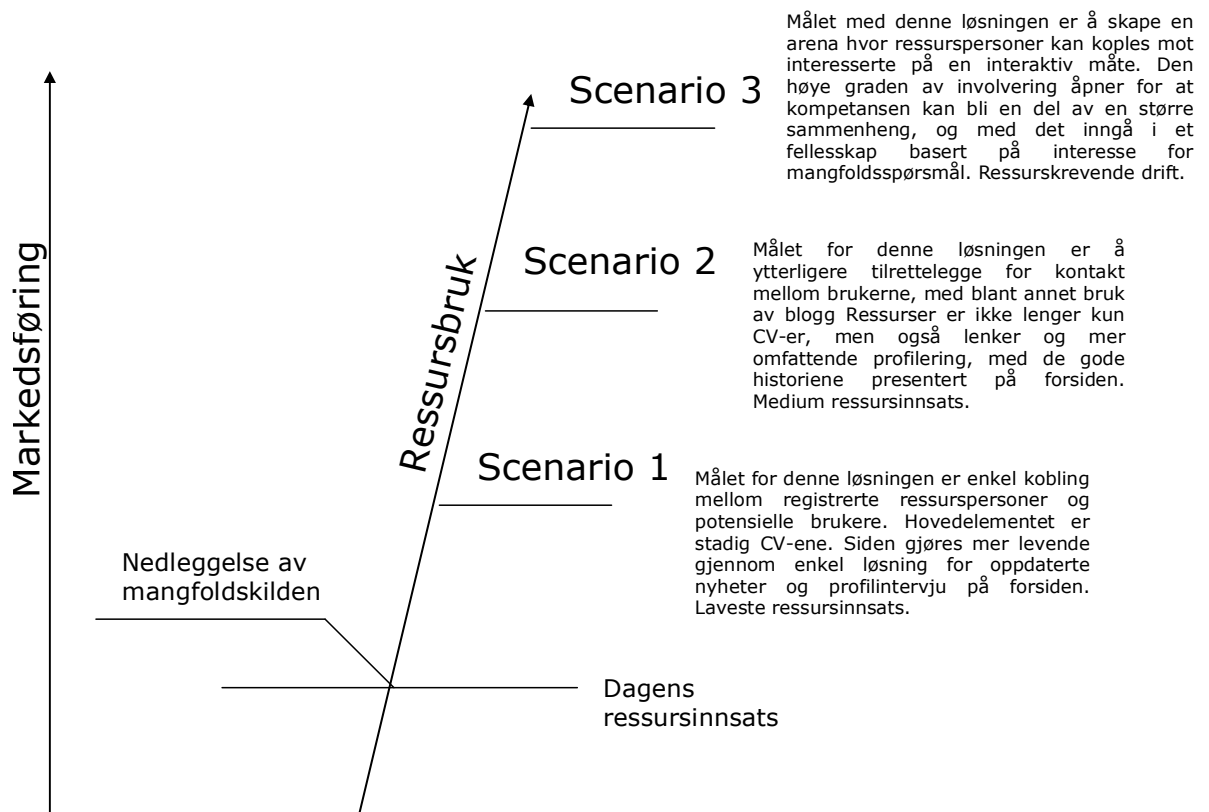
Markedsføring

Ressursbruk

Scenario 3

Målet med denne løsningen er å skape en arena hvor ressurspersoner kan koples mot interesserte på en interaktiv måte. Den høye graden av involvering åpner for at kompetansen kan bli en del av en større sammenheng, og med det inngå i et fellesskap basert på interesse for mangfoldsspørsmål. Ressurskrevende drift.

Scenario 2

Målet for denne løsningen er å ytterligere tilrettelegge for kontakt mellom brukerne, med blant annet bruk av blogg Ressurser er ikke lenger kun CV-er, men også lenker og mer omfattende profilering, med de gode historiene presentert på forsiden. Medium ressursinnsats.

Scenario 1

Målet for denne løsningen er enkel kobling mellom registrerte ressurspersoner og potensielle brukere. Hovedelementet er stadig CV-ene. Siden gjøres mer levende gjennom enkel løsning for oppdaterte nyheter og profilintervju på forsiden. Laveste ressursinnsats.

Nedleggelse av mangfoldskilden

Dagens ressursinnsats